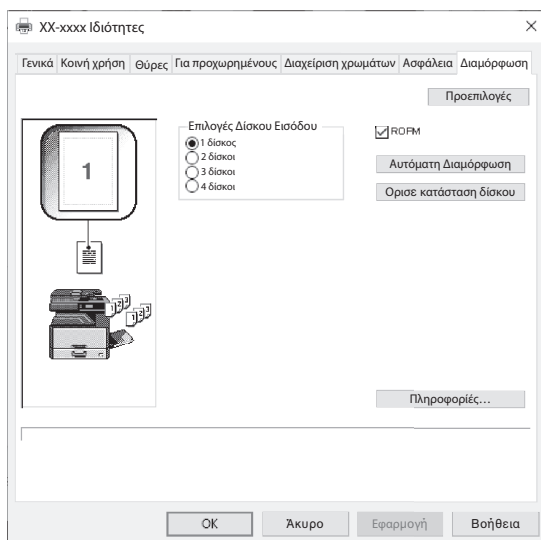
XX-xxxx Ιδιότητες

×

Γενικά | Κοινή χρήση | Θύρες | Για προχωρημένους | Διαχείριση χρωμάτων | Ασφάλεια | Διαμόρφωση

Προεπιλογές

1

Επιλογές Δίσκου Εισόδου
1 δίσκος
2 δίσκοι
3 δίσκοι
4 δίσκοι

ROPM

Αυτόματη Διαμόρφωση

Ορισε κατάσταση δίσκου

Πληροφορίες...

OK | Άκυρο | Εφαρμογή | Βοήθεια